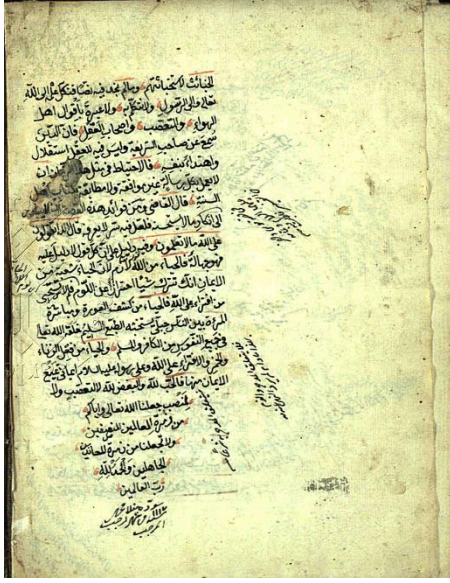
للنبات لا تحتاج الى ... وقال محمد في تصانيفه فتكم على الله تعالى والرسول والشرائع والعبرة باقوال اهل الهوى والتعصب واصحاب العقل فان الذي صح عن صاحب الشريعة وليس في العقول استقلال واهتداء بنفسه فالاحتياط في ... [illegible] لا لعين ... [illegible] السنة قال القاضي ومن فوائد هذه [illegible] الى التكلم بالاسم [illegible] على الله ما لا تعلمون وفيه دليل على ... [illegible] من وجه ... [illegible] من الله ... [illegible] الايمان انك تشرع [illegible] من الله ... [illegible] من افترى على الله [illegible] المرء ببين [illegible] في جميع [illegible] والحق والاعتراض على الله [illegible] الامام منها ما قاله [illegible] الله لا يتعصب ولا يتعصب جعلنا الله تعالى واياكم من زمرة الصالحين المنصفين ولا يجعلنا من زمرة المعاندين الجاهلين والحمد لله رب العالمين

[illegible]